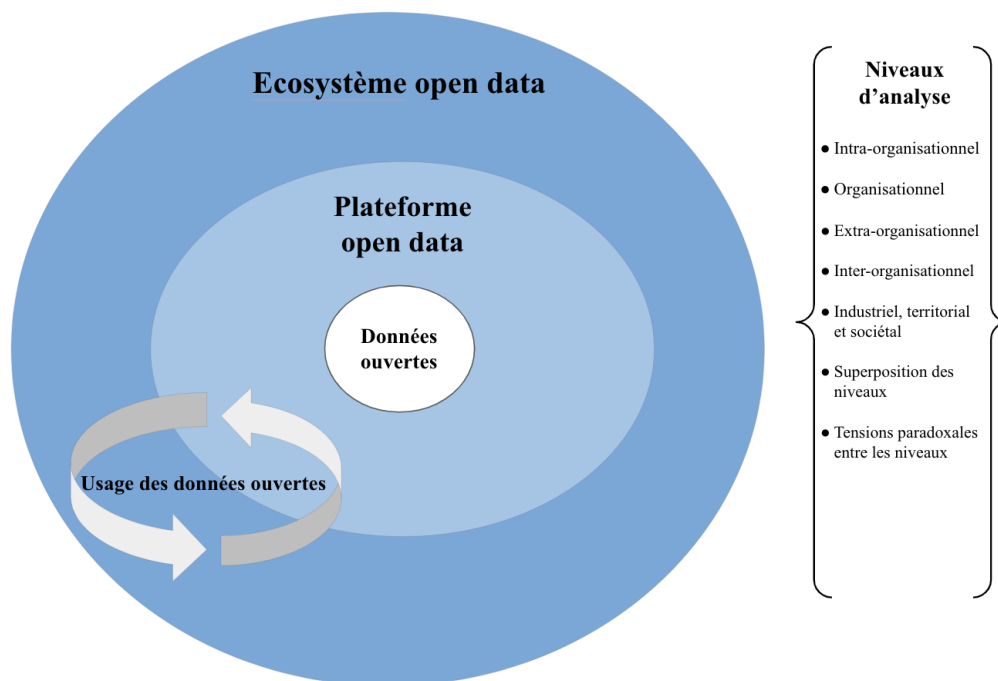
Ecosystème open data

Plateforme open data

Données ouvertes

Usage des données ouvertes

Niveaux d'analyse

- Intra-organisationnel
- Organisationnel
- Extra-organisationnel
- Inter-organisationnel
- Industriel, territorial et sociétal
- Superposition des niveaux
- Tensions paradoxales entre les niveaux